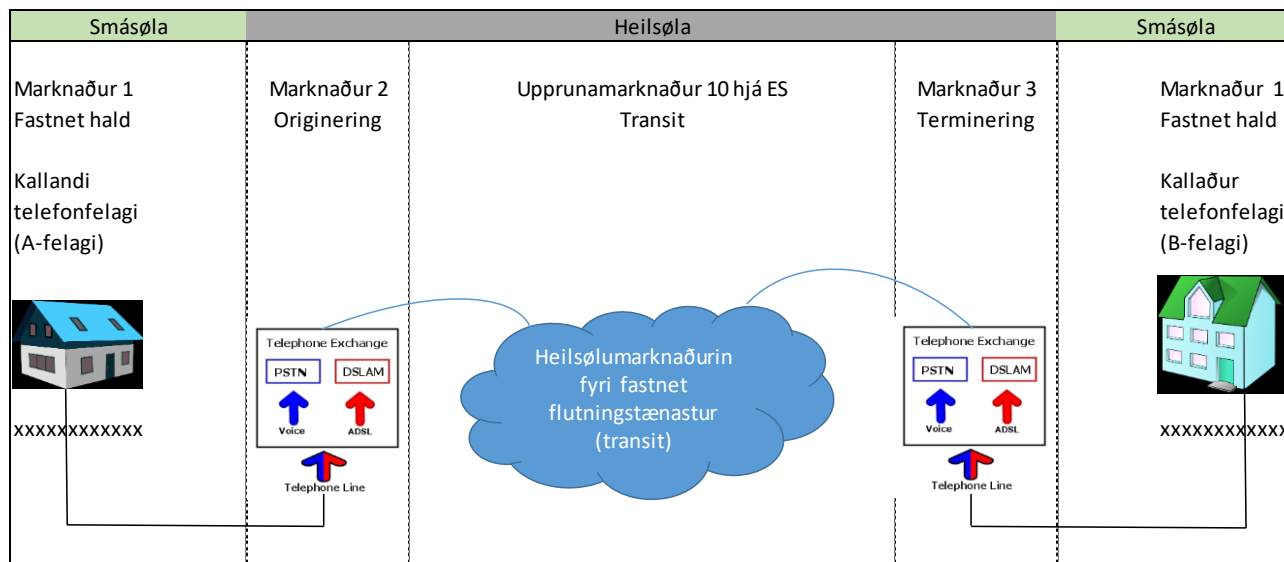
Smásøla

Heilsøla

Smásøla

Marknaður 1
Fastnet hald

Kallandi telefonfelagi (A-felagi)

xxxxxxxxxxx

Marknaður 2
Originering

Telephone Exchange

PSTN

DSLAM

Voice

ADSL

Telephone Line

Upprunamarknaður 10 hjá ES
Transit

Heilsølumarknaðurin fyri fastnet flutningstænastur (transit)

Marknaður 3
Terminering

Telephone Exchange

PSTN

DSLAM

Voice

ADSL

Telephone Line

Marknaður 1
Fastnet hald

Kallaður telefonfelagi (B-felagi)

xxxxxxxxxxx